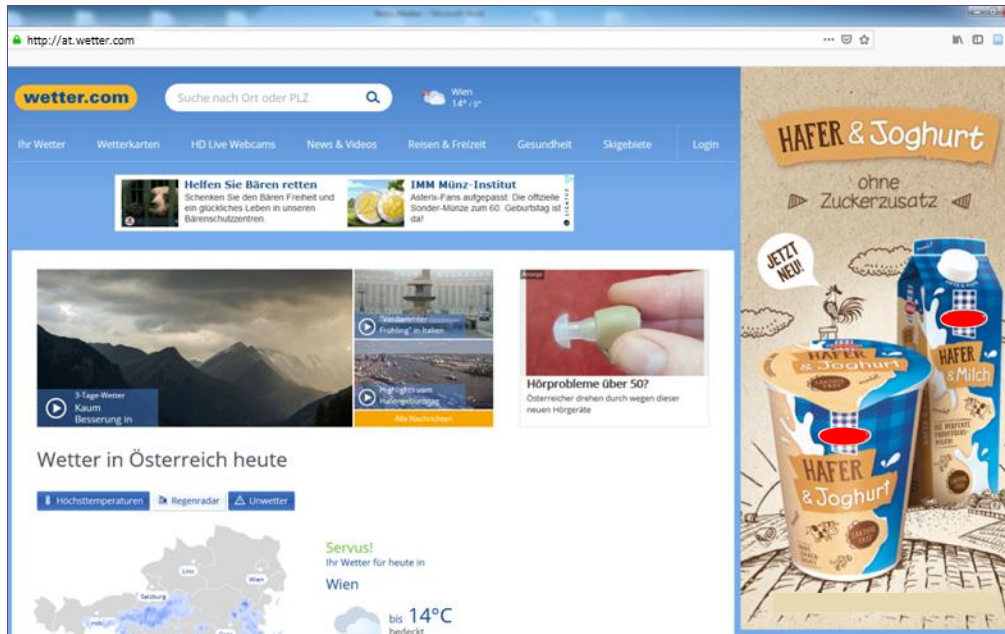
http://at.wetter.com

wetter.com
Suche nach Ort oder PLZ
Wien
14° / 9°

Ihr Wetter
Wetterkarten
HD Live Webcams
News & Videos
Reisen & Freizeit
Gesundheit
Skigebiete
Login

Helfen Sie Bären retten
Schenken Sie den Bären Freiheit und ein glückliches Leben in unseren Bärenschutzzentren

IMM Münz-Institut
Asterix-Fans aufgepasst: Die offizielle Sonder-Münze zum 60. Geburtstag ist da!

3-Tage-Wetter
Kaum Besserung in

"Verdammter Frühling" in Italien

Highlights vom Hafengeburtstag

Alle Nachrichten

Anzeige
Hörprobleme über 50?
Österreicher drehen durch wegen dieser neuen Hörgeräte

Wetter in Österreich heute

Höchsttemperaturen
Regenradar
Unwetter

Linz
Wien
Salzburg

Servus!
Ihr Wetter für heute in
Wien
bis 14°C
bedeckt

HAFER & Joghurt
ohne Zuckerzusatz
JETZT NEU!
HAFER & Joghurt
HAFER & Milch
LAKTOSE FREI